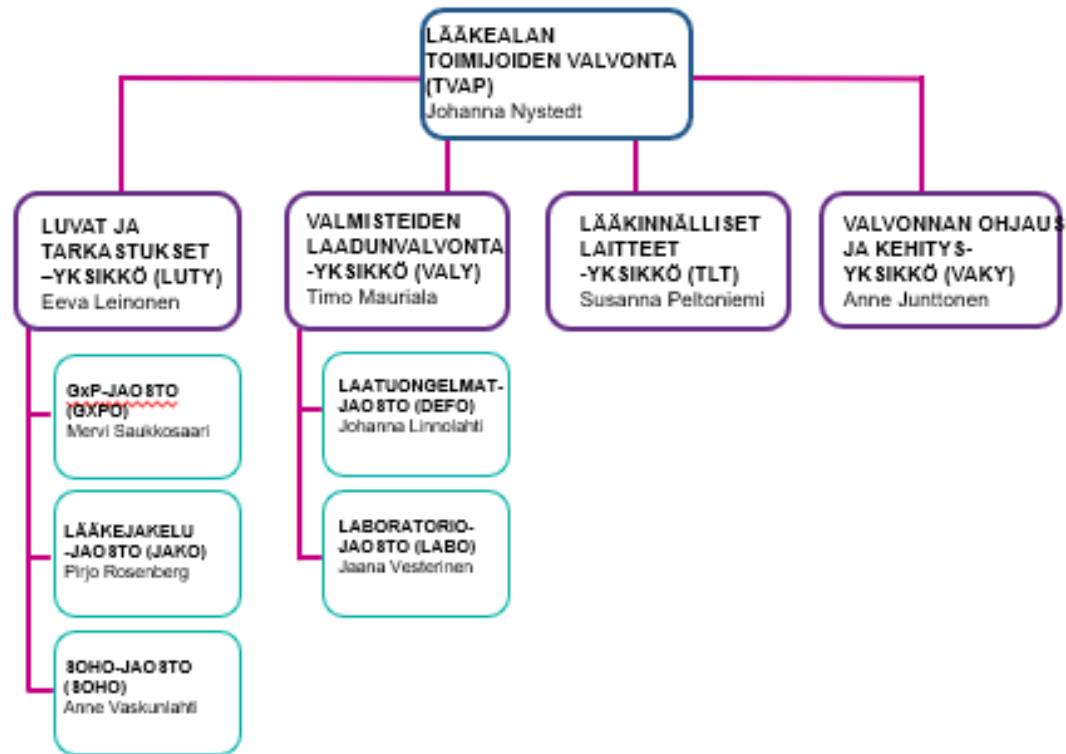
LÄÄKEALAN TOIMIJOIDEN VALVONTA (TVAP)
Johanna Nystedt

LUVAT JA TARKASTUKSET –YKSIKKÖ (LUTY)
Eeva Leinonen

VALMISTEIDEN LAADUNVALVONTA -YKSIKKÖ (VALY)
Timo Mauriala

LÄÄKINNÄLLISET LAITTEET -YKSIKKÖ (TLT)
Susanna Peltoniemi

VALVONNAN OHJAUS JA KEHITYS-YKSIKKÖ (VAKY)
Anne Junttonen

GxP-JAOSTO (GXPO)
Mervi Saukkosaari

LÄÄKEJAKELU -JAOSTO (JAKO)
Pirjo Rosenberg

SOHO-JAOSTO (SOHO)
Anne Vaskuniahti

LAATUONGELMAT-JAOSTO (DEFO)
Johanna Linnolahti

LABORATORIO-JAOSTO (LABO)
Jaana Vesterinen